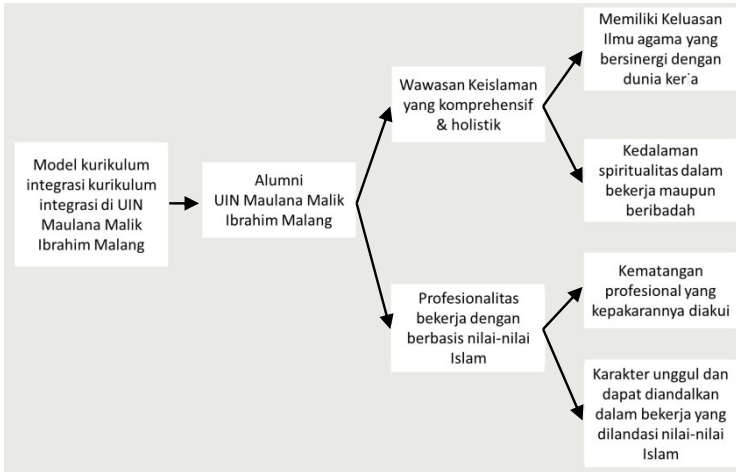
Model kurikulum integrasi kurikulum integrasi di UIN Maulana Malik Ibrahim Malang

Alumni UIN Maulana Malik Ibrahim Malang

Wawasan Keislaman yang komprehensif & holistik

Memiliki Keluasan Ilmu agama yang bersinergi dengan dunia ker˙a

Kedalaman spiritualitas dalam bekerja maupun beribadah

Profesionalitas bekerja dengan berbasis nilai-nilai Islam

Kematangan profesional yang kepakarannya diakui

Karakter unggul dan dapat diandalkan dalam bekerja yang dilandasi nilai-nilai Islam